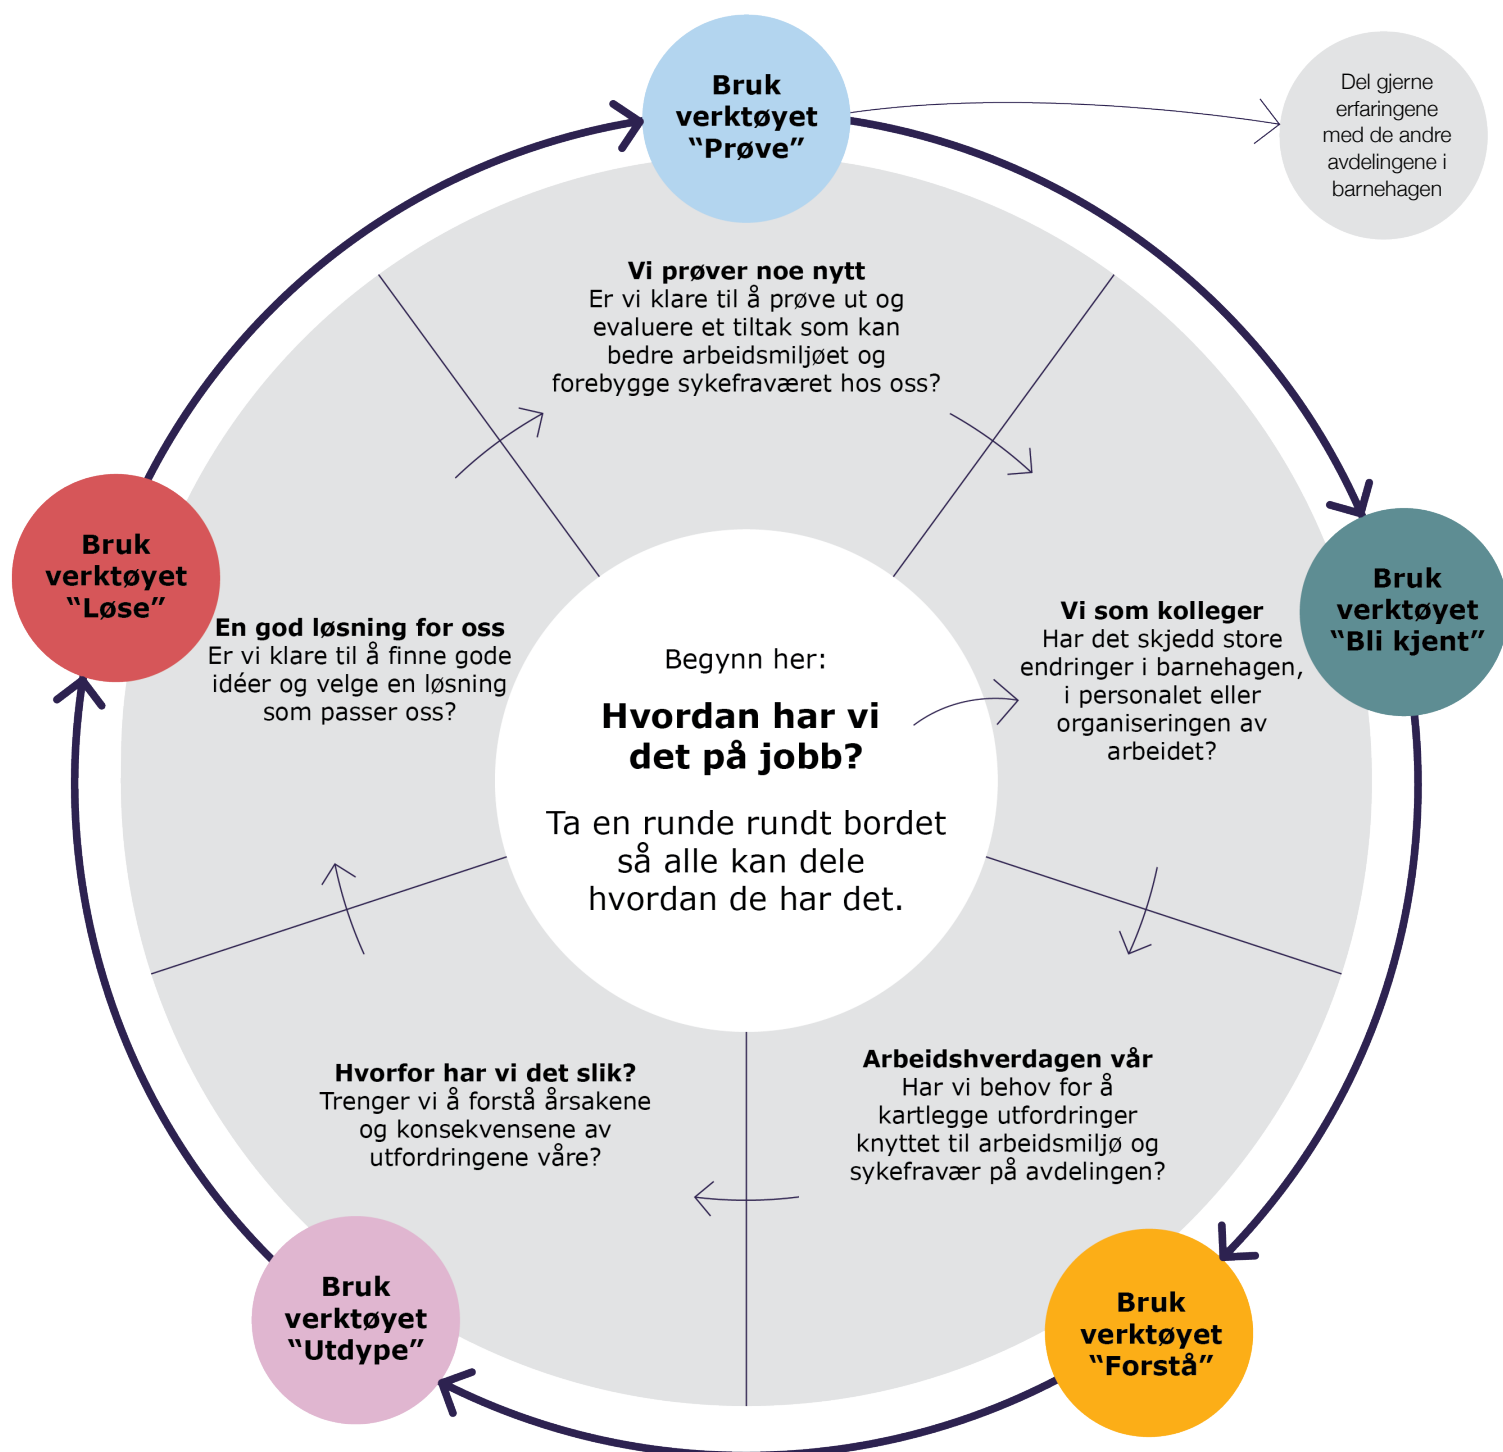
Begynn her:

**Hvordan har vi det på jobb?**

Ta en runde rundt bordet så alle kan dele hvordan de har det.

**Vi som kolleger**
Har det skjedd store endringer i barnehagen, i personalet eller organiseringen av arbeidet?

Bruk verktøyet "Bli kjent"

**Arbeidshverdagen vår**
Har vi behov for å kartlegge utfordringer knyttet til arbeidsmiljø og sykefravær på avdelingen?

Bruk verktøyet "Forstå"

**Hvorfor har vi det slik?**
Trenger vi å forstå årsakene og konsekvensene av utfordringene våre?

Bruk verktøyet "Utdype"

**En god løsning for oss**
Er vi klare til å finne gode idéer og velge en løsning som passer oss?

Bruk verktøyet "Løse"

**Vi prøver noe nytt**
Er vi klare til å prøve ut og evaluere et tiltak som kan bedre arbeidsmiljøet og forebygge sykefraværet hos oss?

Bruk verktøyet "Prøve"

Del gjerne erfaringene med de andre avdelingene i barnehagen